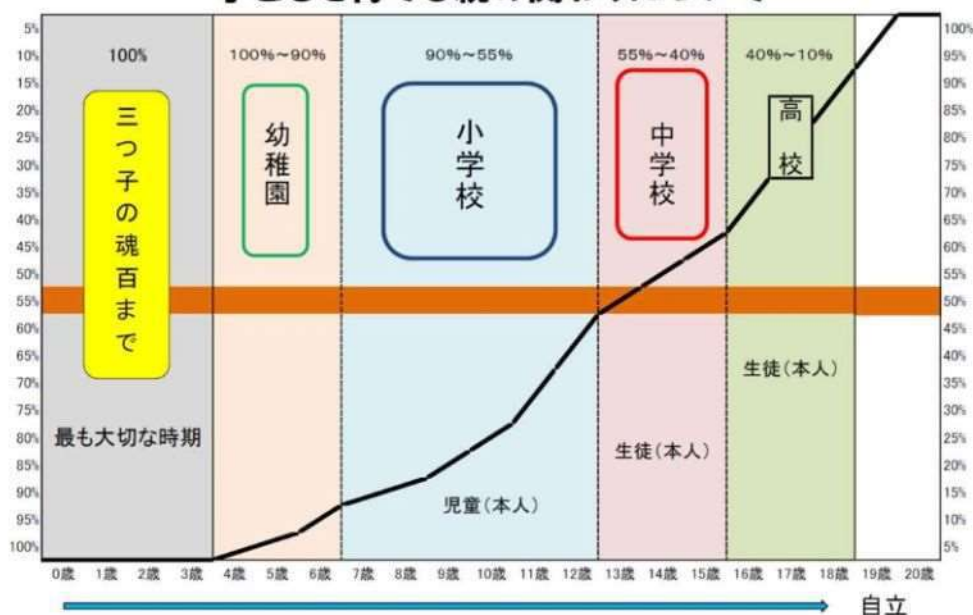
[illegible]

5%
10%
15%
20%
25%
30%
35%
40%
45%
50%
55%
60%
65%
70%
75%
80%
85%
90%
95%
100%

100%

三つ子の魂百まで

最も大切な時期

100%~90%

幼稚園

90%~55%

小学校

児童(本人)

55%~40%

中学校

生徒(本人)

40%~10%

高校

生徒(本人)

100%
95%
90%
85%
80%
75%
70%
65%
60%
55%
50%
45%
40%
35%
30%
25%
20%
15%
10%
5%

0歳 1歳 2歳 3歳 4歳 5歳 6歳 7歳 8歳 9歳 10歳 11歳 12歳 13歳 14歳 15歳 16歳 17歳 18歳 19歳 20歳

自立